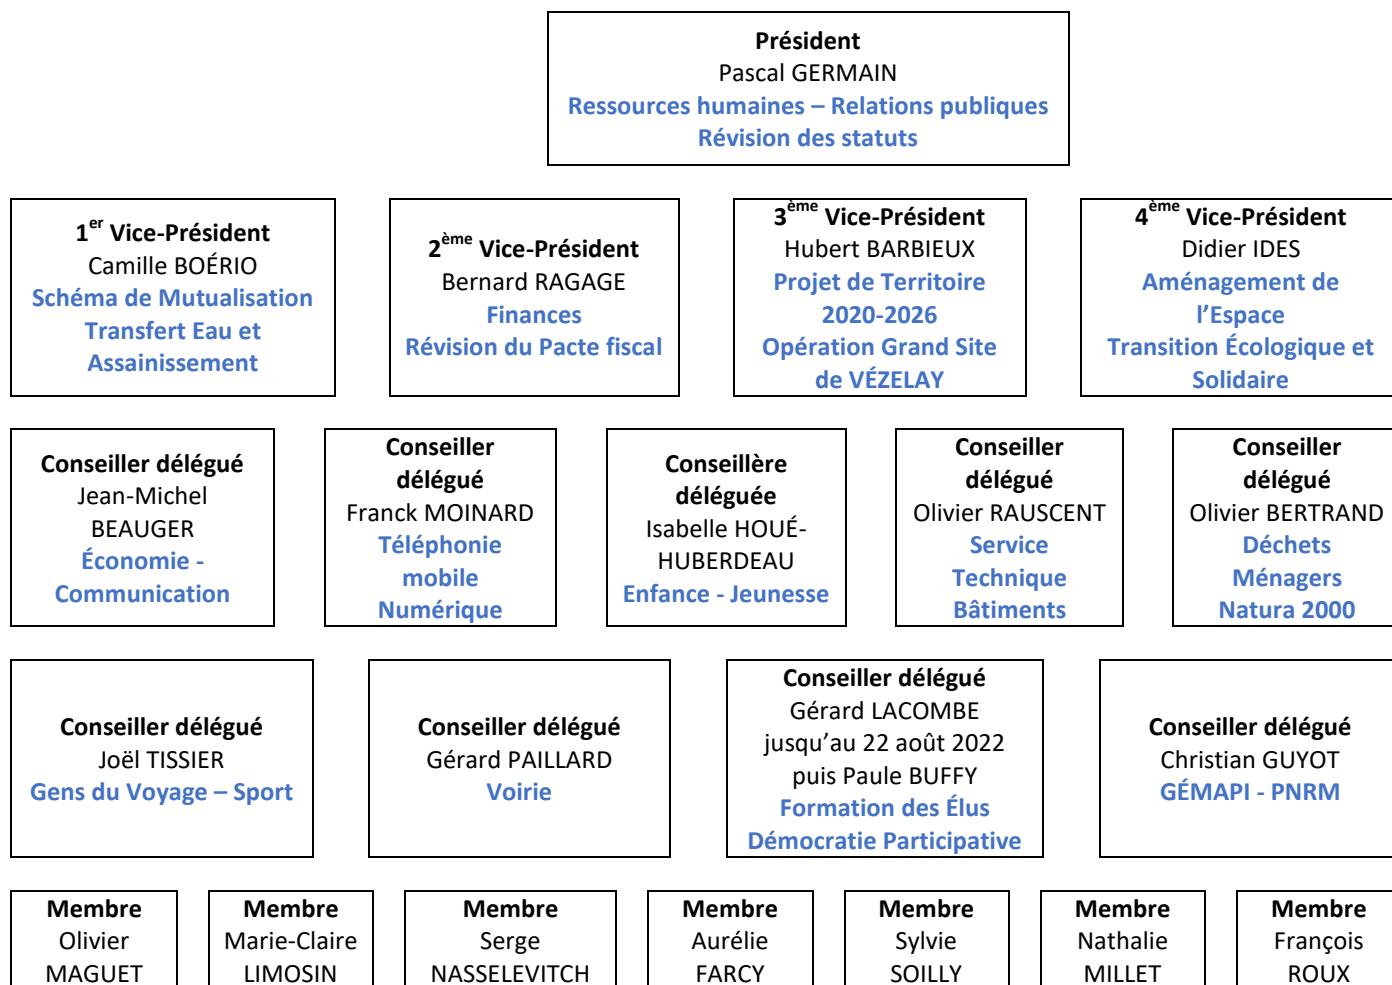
**Président**
Pascal GERMAIN
Ressources humaines – Relations publiques
Révision des statuts

**1$^{er}$ Vice-Président**
Camille BOÉRIO
Schéma de Mutualisation
Transfert Eau et Assainissement

**2$^{ème}$ Vice-Président**
Bernard RAGAGE
Finances
Révision du Pacte fiscal

**3$^{ème}$ Vice-Président**
Hubert BARBIEUX
Projet de Territoire 2020-2026
Opération Grand Site de VÉZELAY

**4$^{ème}$ Vice-Président**
Didier IDES
Aménagement de l'Espace
Transition Écologique et Solidaire

**Conseiller délégué**
Jean-Michel BEAUGER
Économie - Communication

**Conseiller délégué**
Franck MOINARD
Téléphonie mobile
Numérique

**Conseillère déléguée**
Isabelle HOUÉ-HUBERDEAU
Enfance - Jeunesse

**Conseiller délégué**
Olivier RAUSCENT
Service Technique
Bâtiments

**Conseiller délégué**
Olivier BERTRAND
Déchets Ménagers
Natura 2000

**Conseiller délégué**
Joël TISSIER
Gens du Voyage – Sport

**Conseiller délégué**
Gérard PAILLARD
Voirie

**Conseiller délégué**
Gérard LACOMBE
jusqu'au 22 août 2022
puis Paule BUFFY
Formation des Élus
Démocratie Participative

**Conseiller délégué**
Christian GUYOT
GÉMAPI - PNRM

**Membre**
Olivier MAGUET

**Membre**
Marie-Claire LIMOSIN

**Membre**
Serge NASSELEVITCH

**Membre**
Aurélie FARCY

**Membre**
Sylvie SOILLY

**Membre**
Nathalie MILLET

**Membre**
François ROUX